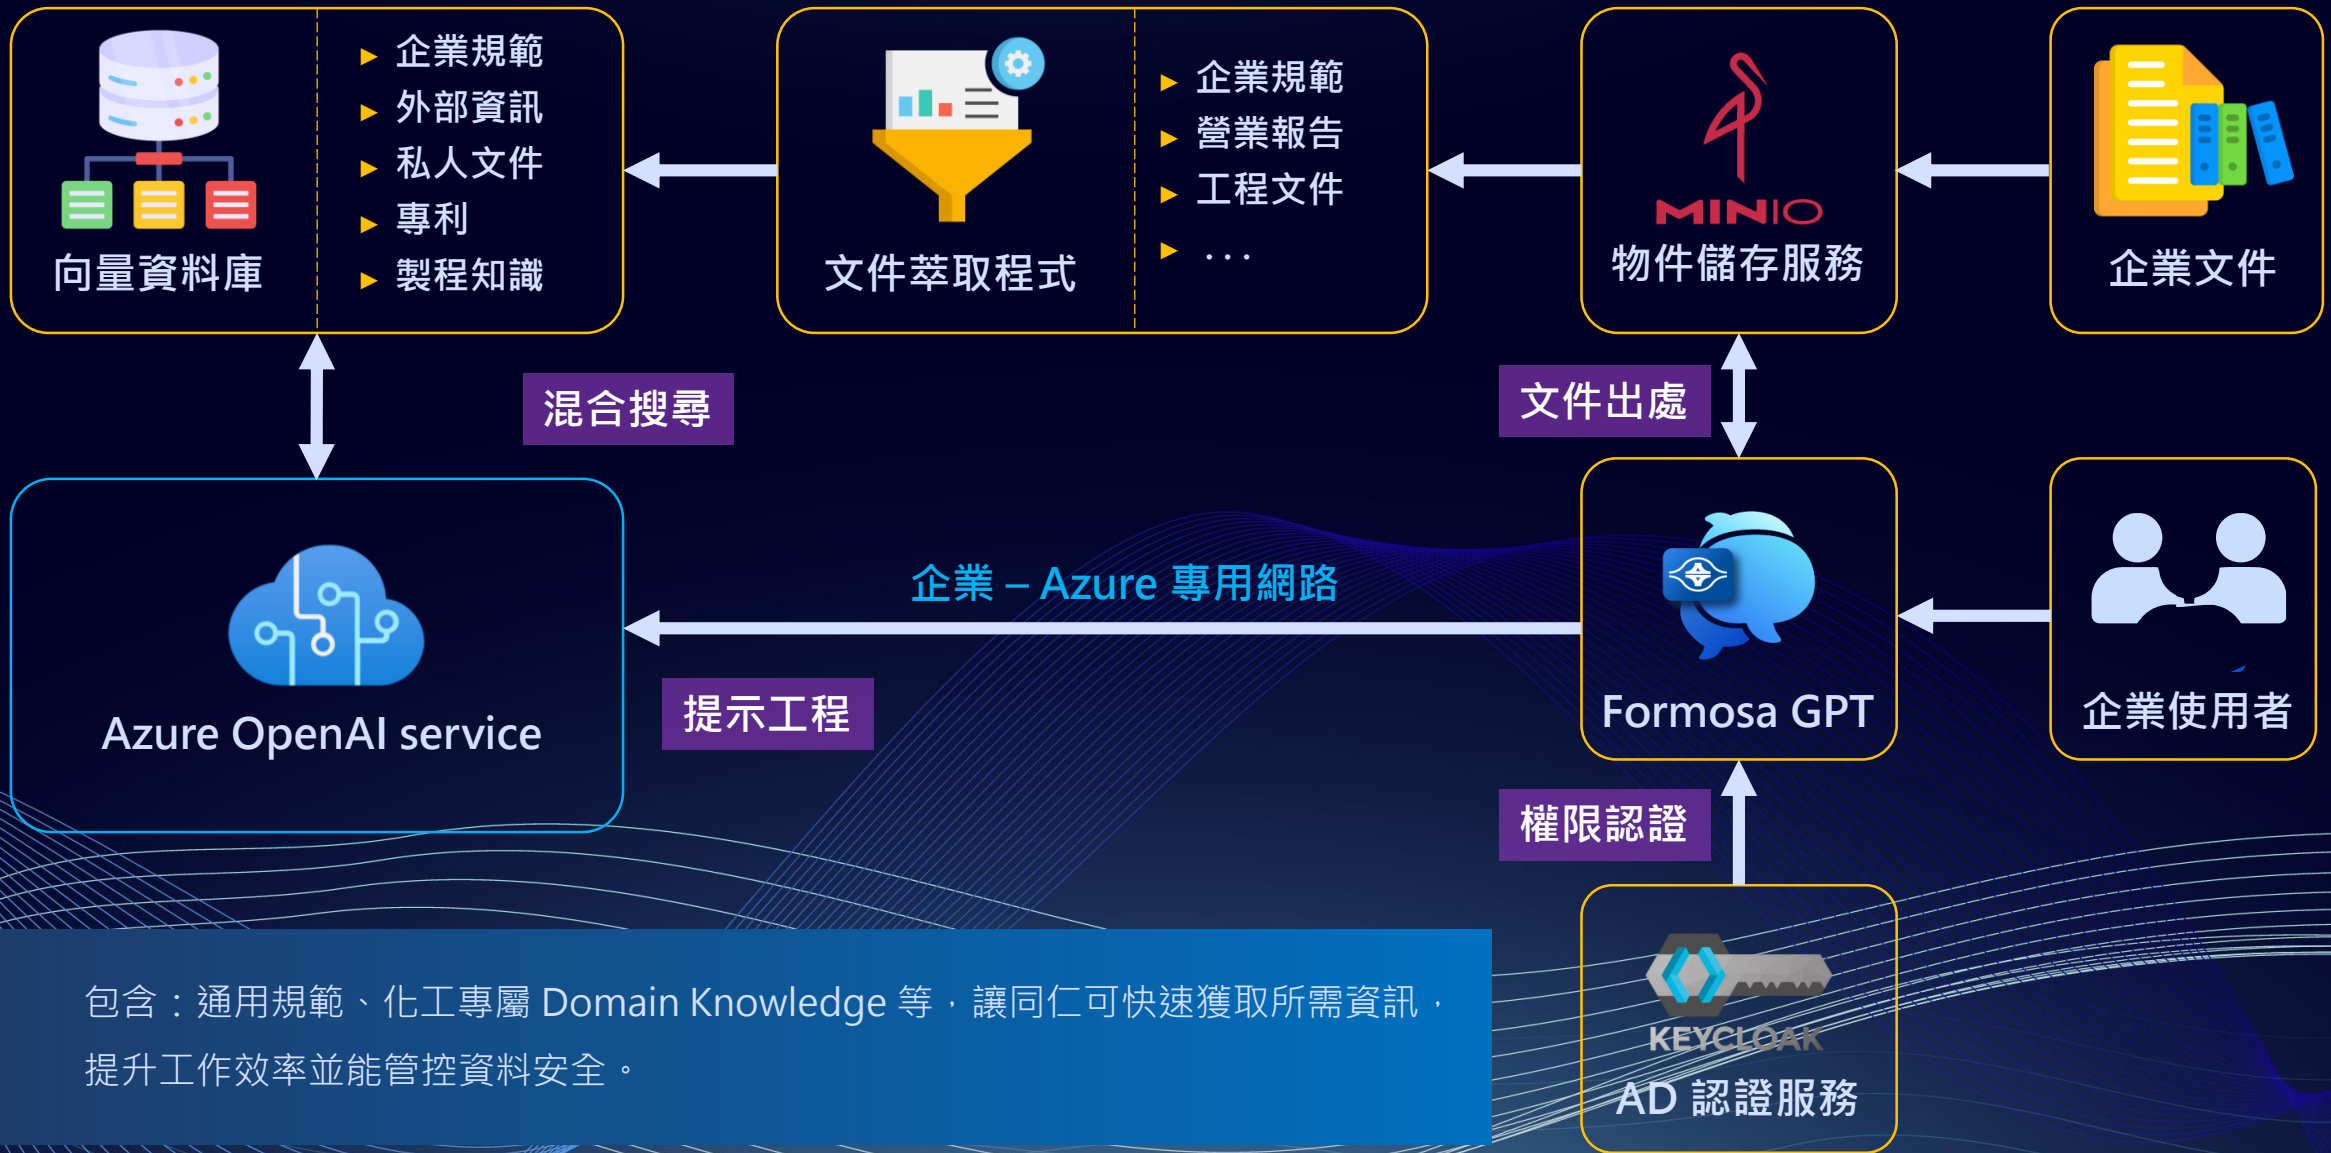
向量資料庫

企業規範
外部資訊
私人文件
專利
製程知識

文件萃取程式

企業規範
營業報告
工程文件
...

MINIO
物件儲存服務

企業文件

混合搜尋

文件出處

Azure OpenAI service

企業 – Azure 專用網路

提示工程

Formosa GPT

企業使用者

權限認證

KEYCLOAK
AD 認證服務

包含：通用規範、化工專屬 Domain Knowledge 等，讓同仁可快速獲取所需資訊，提升工作效率並能管控資料安全。